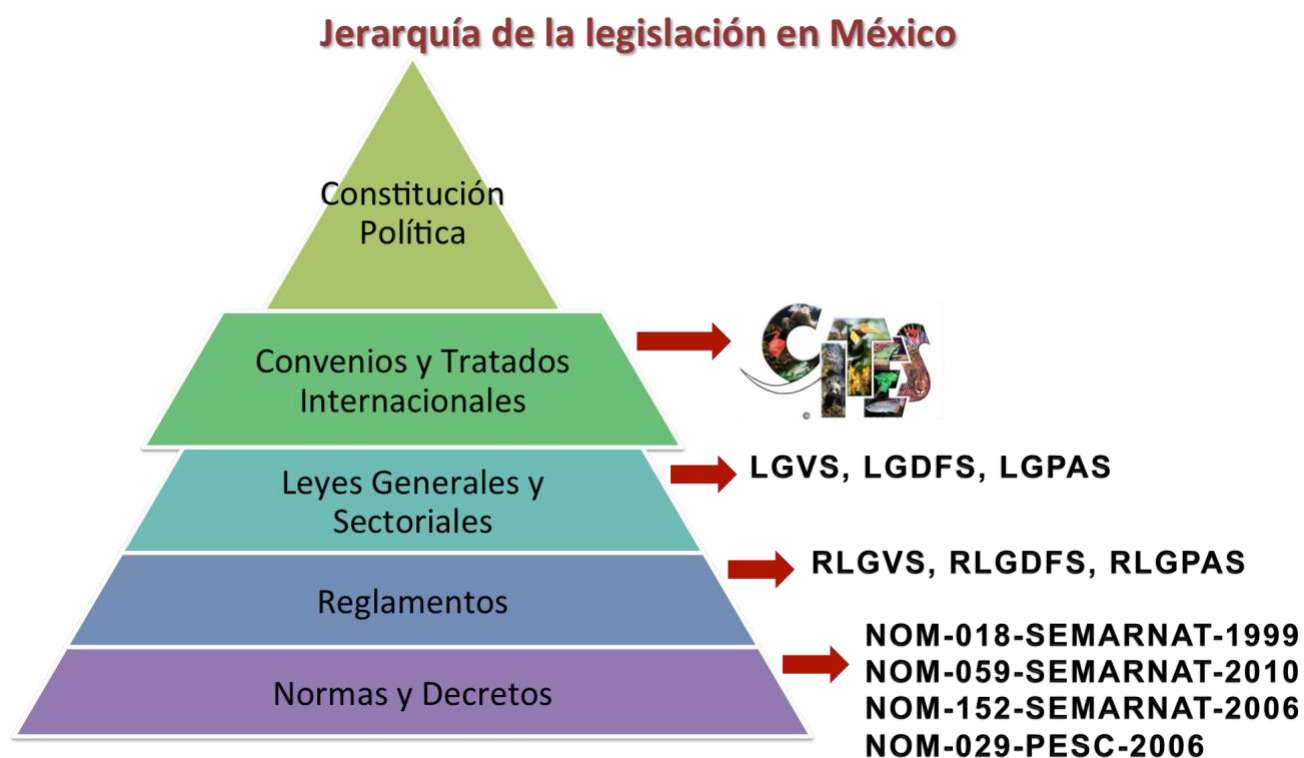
Jerarquía de la legislación en México

Constitución Política

Convenios y Tratados Internacionales

CITES

Leyes Generales y Sectoriales

LGVS, LGDFS, LGPAS

Reglamentos

RLGVS, RLGDFS, RLGPAS

Normas y Decretos

NOM-018-SEMARNAT-1999
NOM-059-SEMARNAT-2010
NOM-152-SEMARNAT-2006
NOM-029-PESC-2006